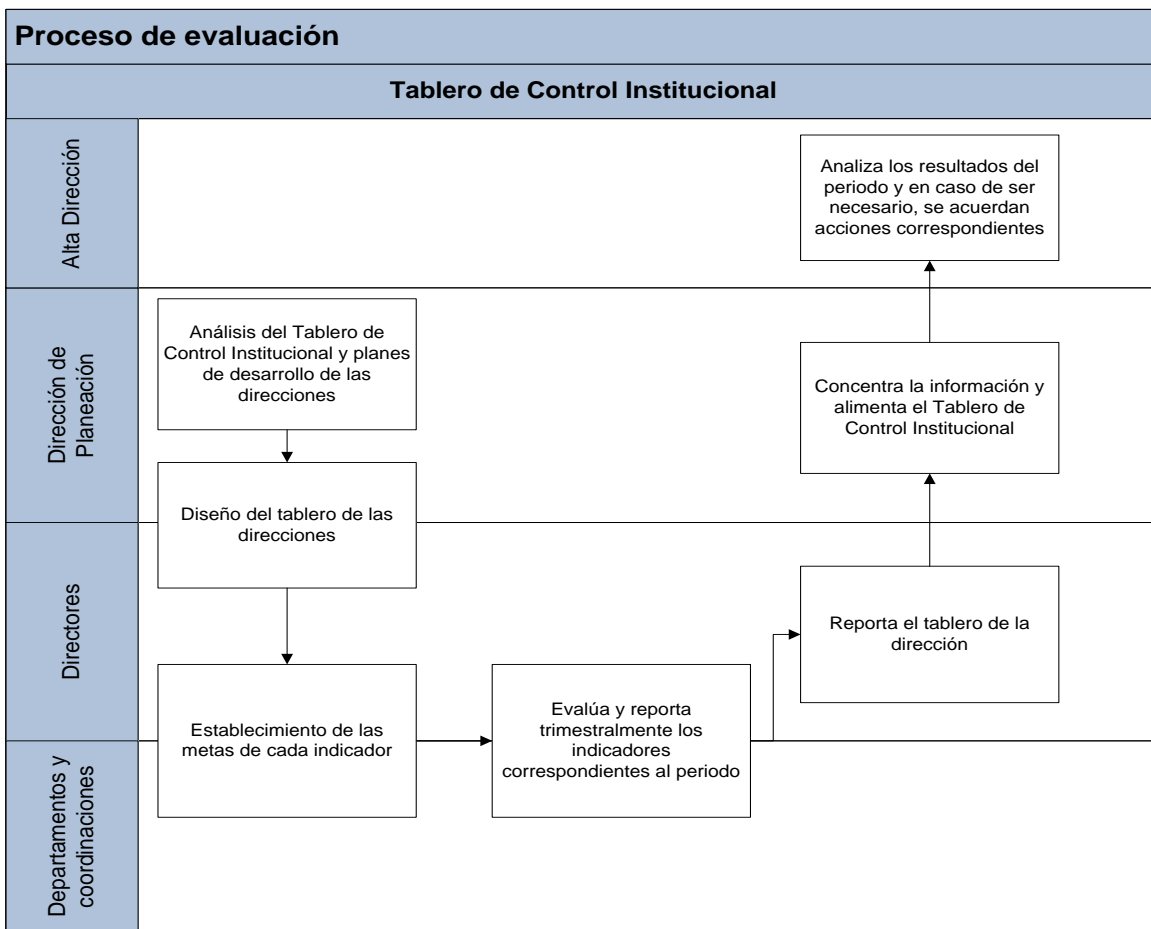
Proceso de evaluación

Tablero de Control Institucional

Alta Dirección

Analiza los resultados del periodo y en caso de ser necesario, se acuerdan acciones correspondientes

Dirección de Planeación

Análisis del Tablero de Control Institucional y planes de desarrollo de las direcciones

Concentra la información y alimenta el Tablero de Control Institucional

Diseño del tablero de las direcciones

Directores

Reporta el tablero de la dirección

Departamentos y coordinaciones

Establecimiento de las metas de cada indicador

Evalúa y reporta trimestralmente los indicadores correspondientes al periodo